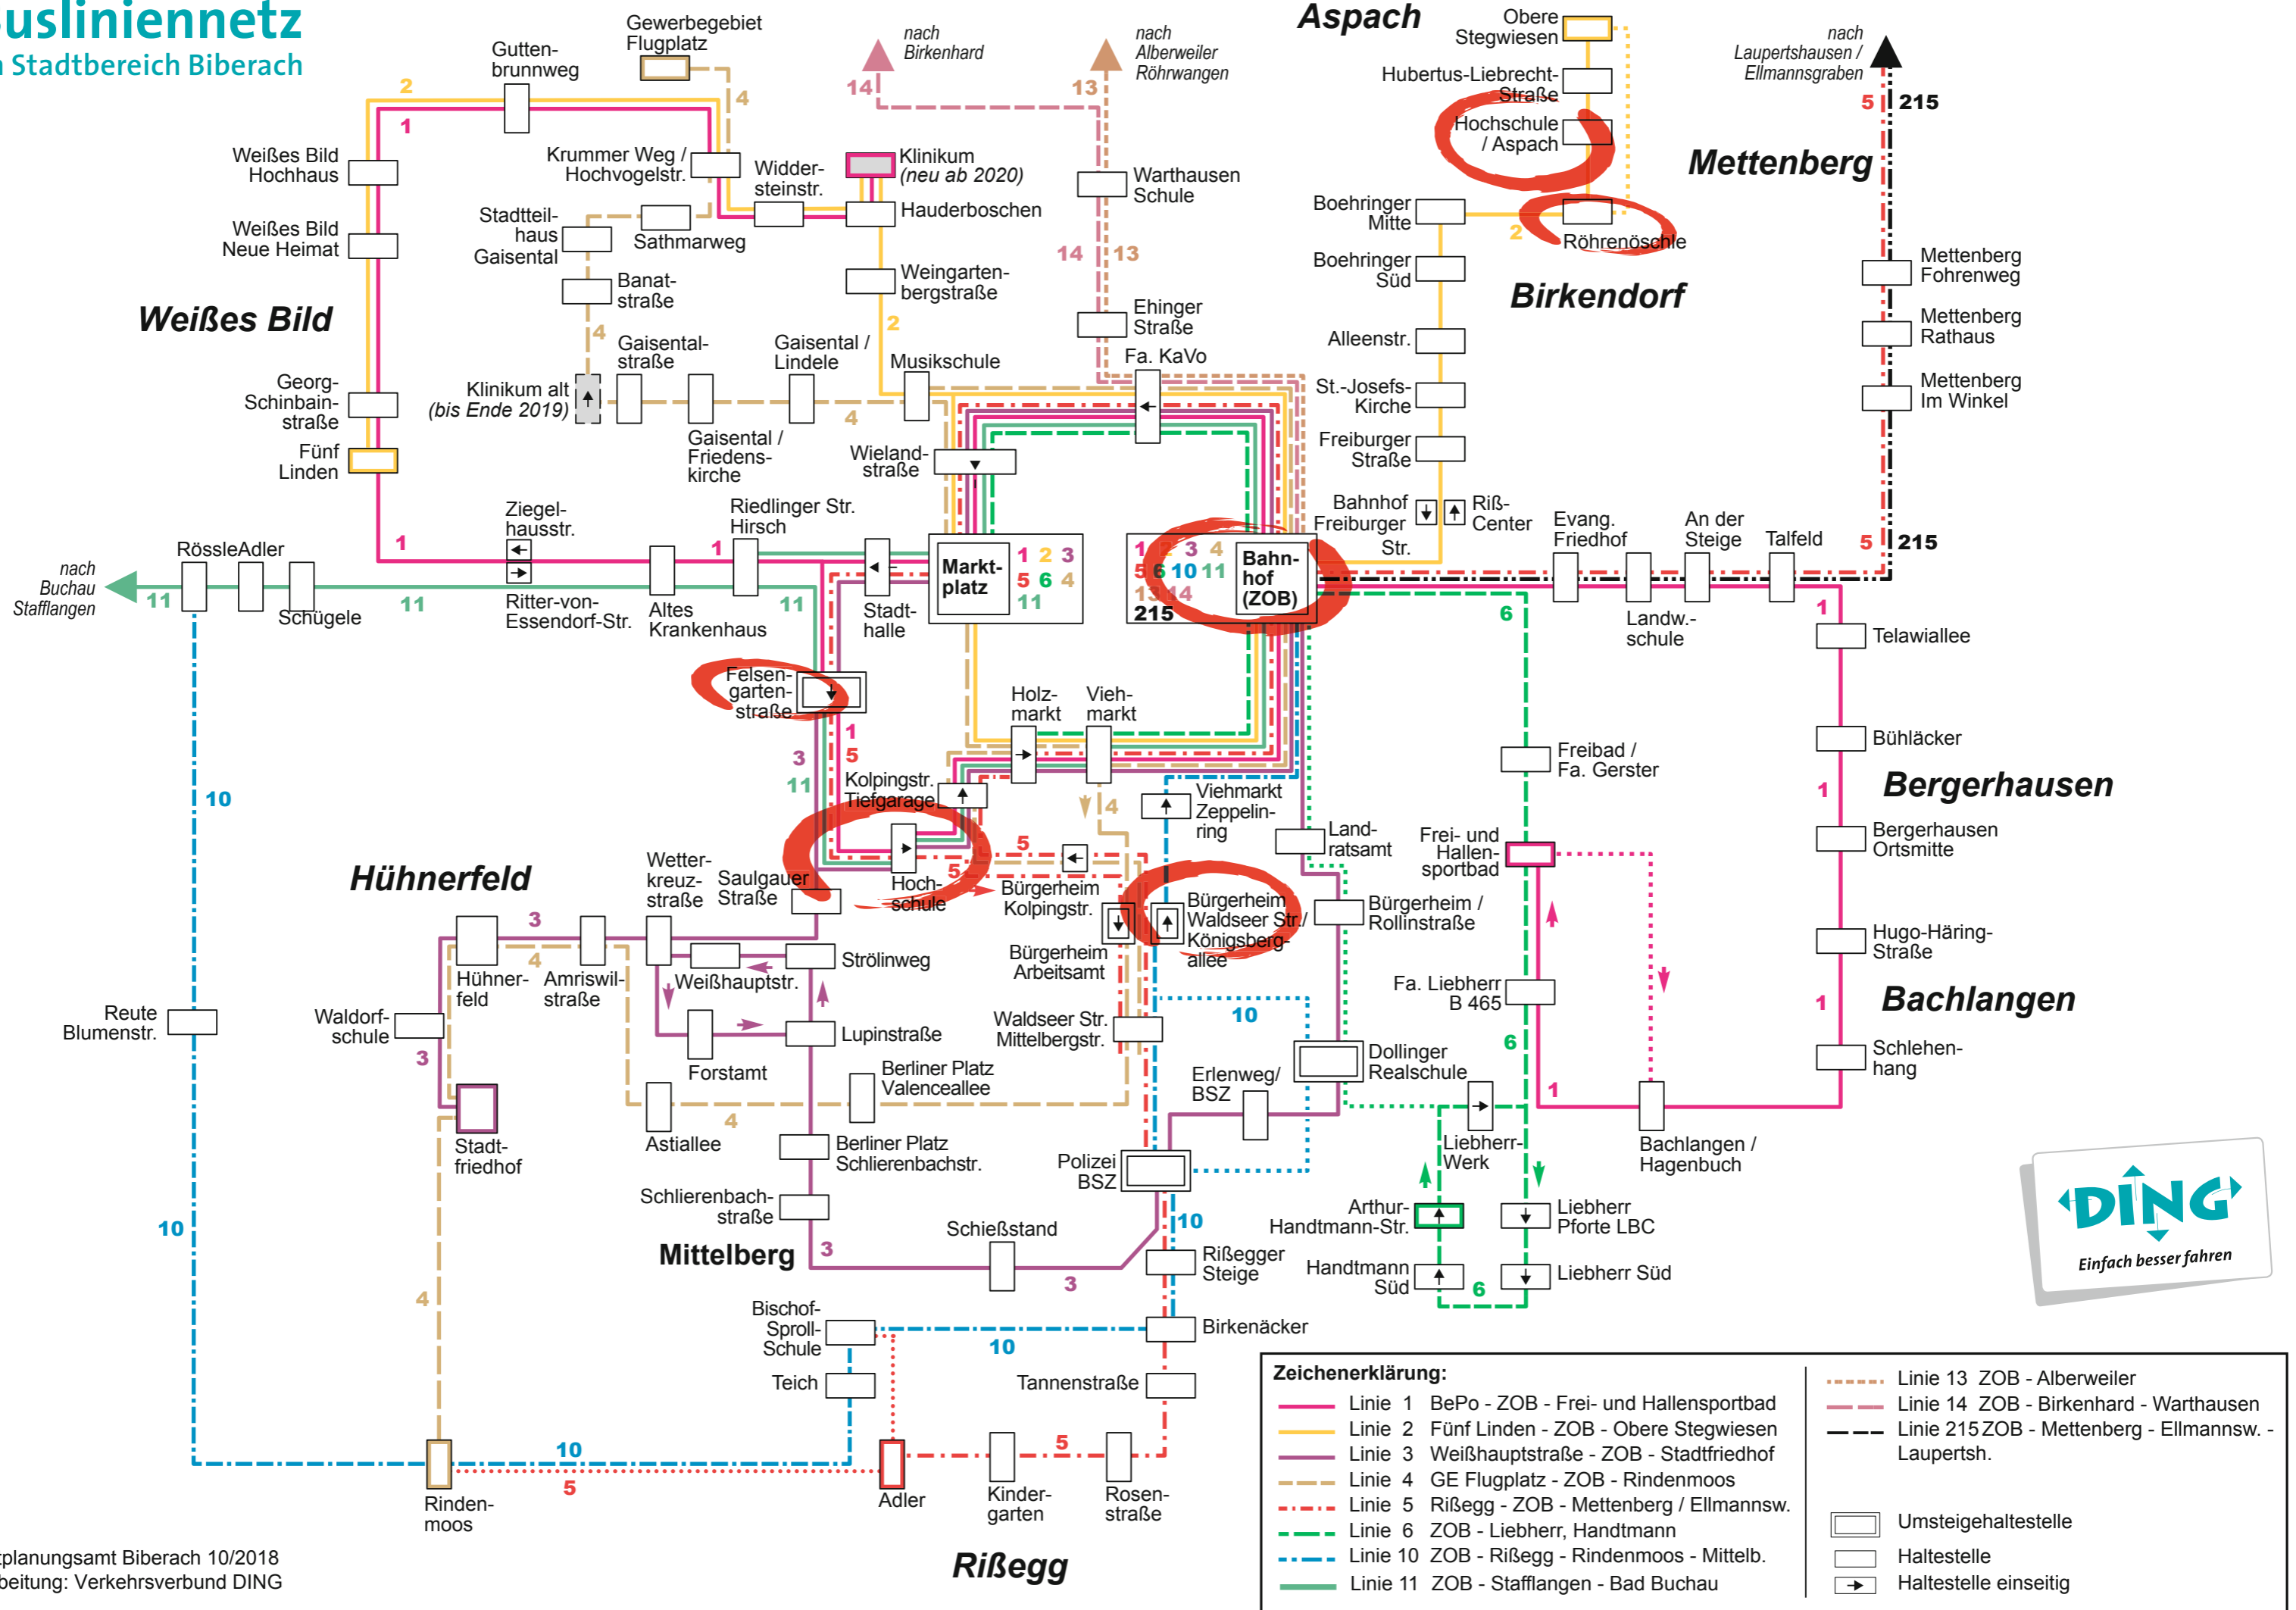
uslinienetz
Stadtbereich Biberach

Aspach
Mettenberg
Birkendorf
Weißes Bild
Hühnerfeld
Mittelberg
Bergerhausen
Bachlangen
Rißegg

nach Birkenhard
nach Alberweiler Röhrwangen
nach Laupertshausen / Ellmannsgraben
nach Buchau Stafflangen

Gewerbegebiet Flugplatz
Guttenbrunnweg
Weißes Bild Hochhaus
Weißes Bild Neue Heimat
Krummer Weg / Hochvogelstr.
Widdersteinstr.
Klinikum (neu ab 2020)
Hauderboschen
Stadtteilhaus Gaisental
Sathmarweg
Banatstraße
Weingartenbergstraße
Warthausen Schule
Ehinger Straße
Fa. KaVo
Obere Stegwiesen
Hubertus-Liebrecht-Straße
Hochschule / Aspach
Boehringer Mitte
Röhrenöschle
Boehringer Süd
Alleenstr.
St.-Josefs-Kirche
Freiburger Straße
Bahnhof Freiburger Str.
Riß-Center
Mettenberg Fohrenweg
Mettenberg Rathaus
Mettenberg Im Winkel
Georg-Schinbain-straße
Fünf Linden
Klinikum alt (bis Ende 2019)
Gaisentalstraße
Gaisental / Lindele
Musikschule
Gaisental / Friedenskirche
Wielandstraße
Ziegelhausstr.
Riedlinger Str. Hirsch
RössleAdler
Schügele
Ritter-von-Essendorf-Str.
Altes Krankenhaus
Marktplatz
Stadthalle
Bahnhof (ZOB)
Evang. Friedhof
An der Steige
Talfeld
Landw.-schule
Telawiallee
Felsengartenstraße
Holzmarkt
Viehmarkt
Kolpingstr. Tiefgarage
Viehmarkt Zeppelinring
Landratsamt
Freibad / Fa. Gerster
Bühläcker
Wetterkreuzstraße
Saulgauer Straße
Hochschule
Bürgerheim Kolpingstr.
Bürgerheim Waldseer Str./ Königsbergallee
Frei- und Hallensportbad
Bergerhausen Ortsmitte
Bürgerheim / Rollinstraße
Hühnerfeld
Amriswilstraße
Strölinweg
Weißhauptstr.
Bürgerheim Arbeitsamt
Hugo-Häring-Straße
Fa. Liebherr B 465
Reute Blumenstr.
Waldorfschule
Lupinstraße
Waldseer Str. Mittelbergstr.
Forstamt
Berliner Platz Valencealle
Dollinger Realschule
Schlehenhang
Erlenweg/ BSZ
Stadtfriedhof
Astiallee
Berliner Platz Schlierenbachstr.
Polizei BSZ
Liebherr-Werk
Bachlangen / Hagenbuch
Schlierenbachstraße
Schießstand
Arthur-Handtmann-Str.
Liebherr Pforte LBC
Rißegger Steige
Handtmann Süd
Liebherr Süd
Bischof-Sproll-Schule
Birkenäcker
Teich
Tannenstraße
Rindenmoos
Adler
Kindergarten
Rosenstraße

1 2 3 4 5 6 10 11 13 14 215

planungsamt Biberach 10/2018
beitung: Verkehrsverbund DING

DING Einfach besser fahren

Zeichenerklärung:
Linie 1 BePo - ZOB - Frei- und Hallensportbad
Linie 2 Fünf Linden - ZOB - Obere Stegwiesen
Linie 3 Weißhauptstraße - ZOB - Stadtfriedhof
Linie 4 GE Flugplatz - ZOB - Rindenmoos
Linie 5 Rißegg - ZOB - Mettenberg / Ellmannsw.
Linie 6 ZOB - Liebherr, Handtmann
Linie 10 ZOB - Rißegg - Rindenmoos - Mittelb.
Linie 11 ZOB - Stafflangen - Bad Buchau
Linie 13 ZOB - Alberweiler
Linie 14 ZOB - Birkenhard - Warthausen
Linie 215 ZOB - Mettenberg - Ellmannsw. - Laupertsh.
Umsteigehaltestelle
Haltestelle
Haltestelle einseitig